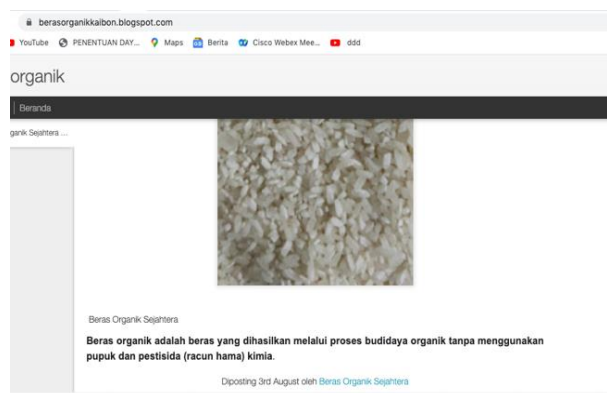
berasorganikkaibon.blogspot.com

YouTube PENENTUAN DAY... Maps Berita Cisco Webex Mee... ddd

organik

Beranda

ganik Sejahtera ...

Beras Organik Sejahtera

Beras organik adalah beras yang dihasilkan melalui proses budidaya organik tanpa menggunakan pupuk dan pestisida (racun hama) kimia.

Diposting 3rd August oleh Beras Organik Sejahtera